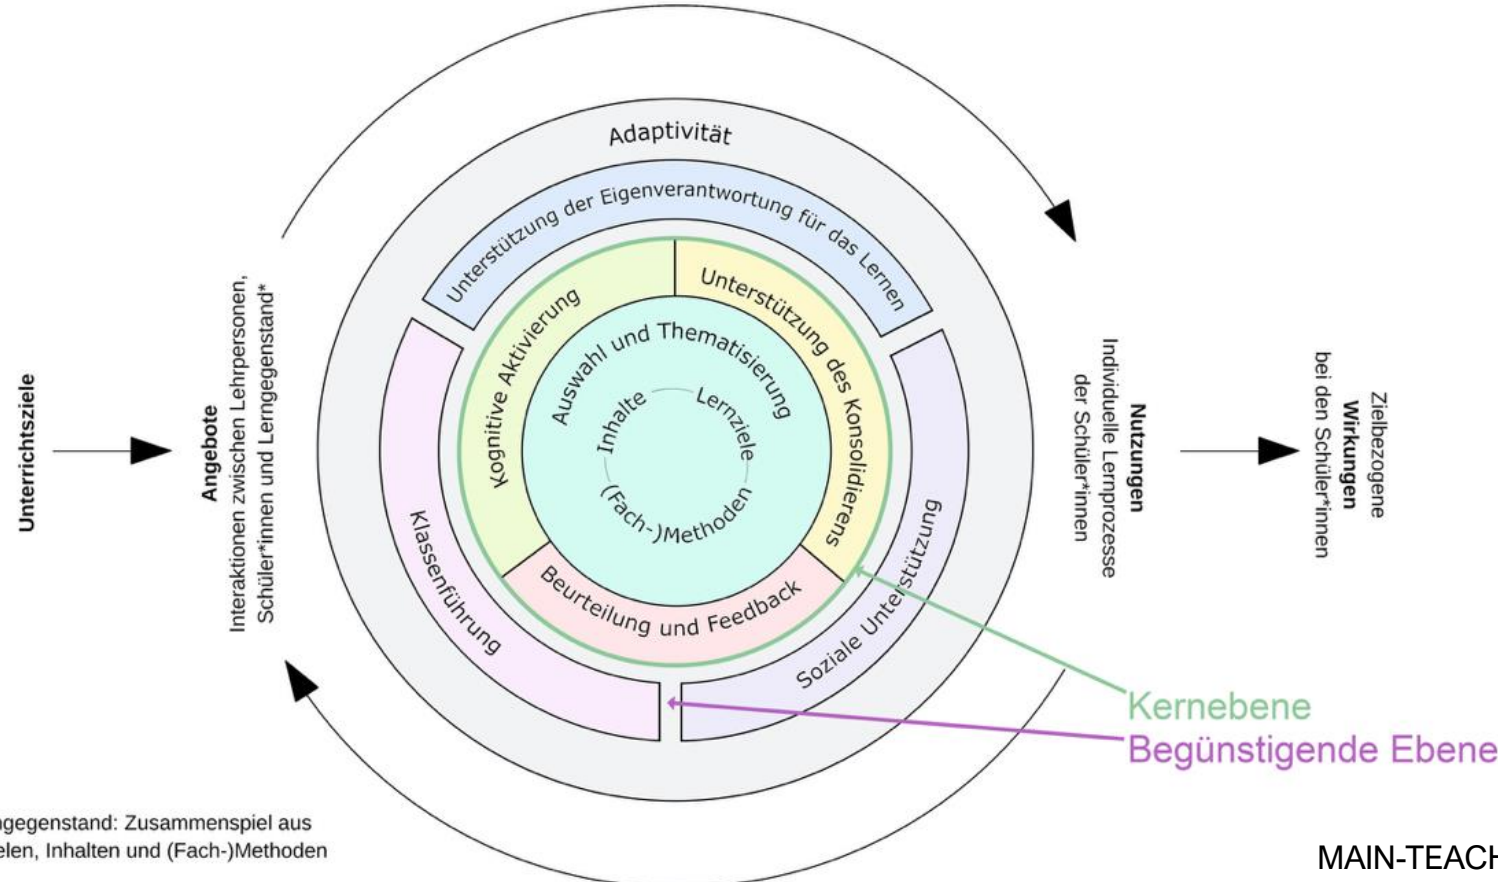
Unterrichtsziele

Angebote
Interaktionen zwischen Lehrpersonen, Schüler*innen und Lerngegenstand*

Adaptivität

Unterstützung der Eigenverantwortung für das Lernen

Kognitive Aktivierung

Unterstützung des Konsolidierens

Auswahl und Thematisierung

Inhalte

Lernziele

(Fach-)Methoden

Beurteilung und Feedback

Klassenführung

Soziale Unterstützung

Nutzungen
Individuelle Lernprozesse der Schüler*innen

Zielbezogene
Wirkungen
bei den Schüler*innen

Kernebene

Begünstigende Ebene

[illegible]gegenstand: Zusammenspiel aus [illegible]elen, Inhalten und (Fach-)Methoden

MAIN-TEACH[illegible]